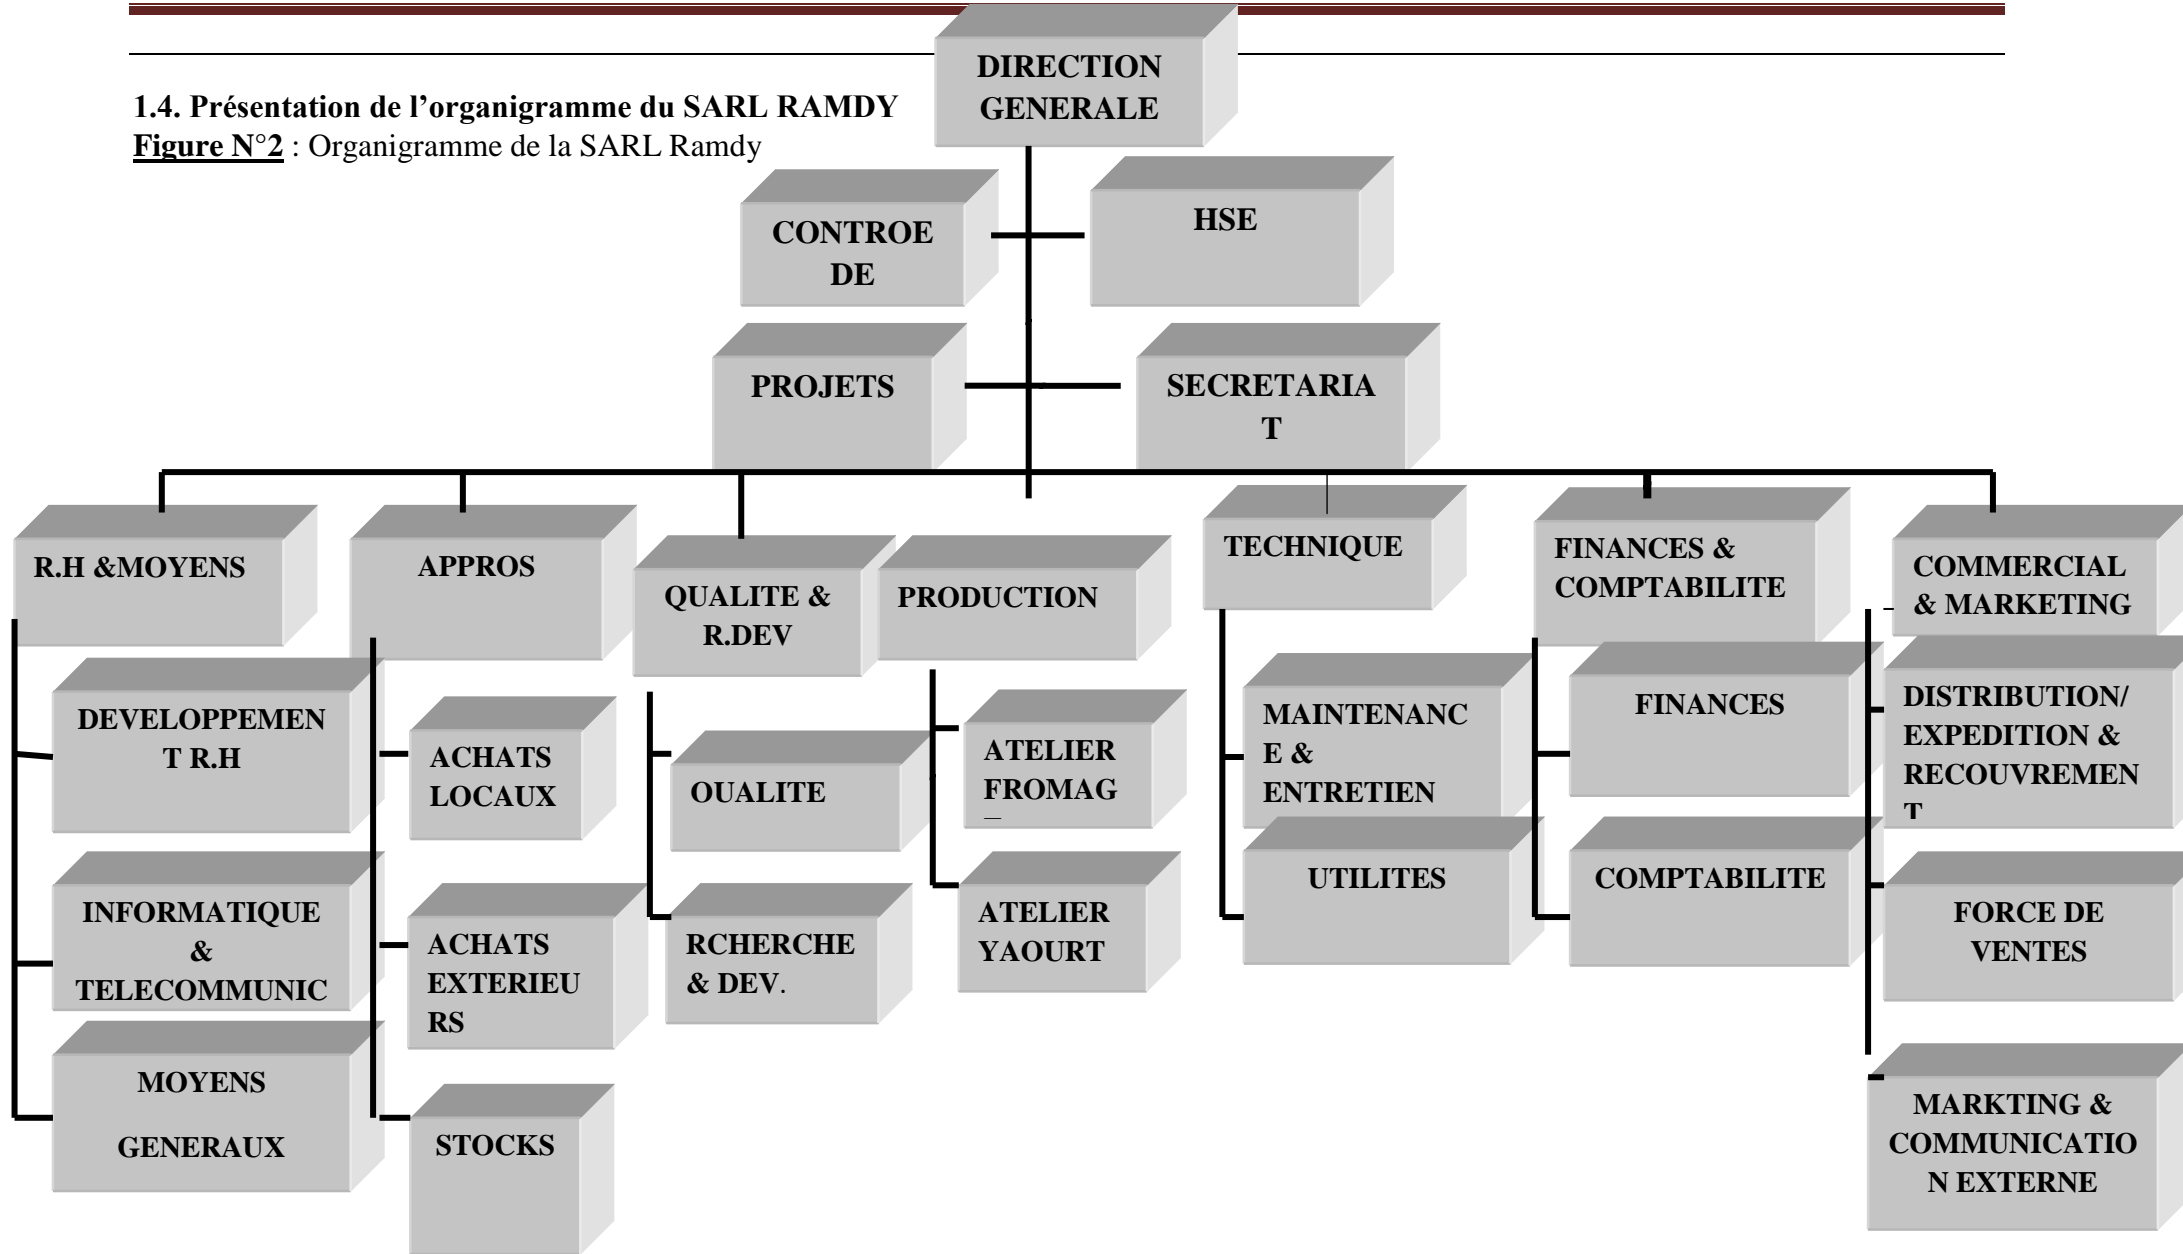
1.4. Présentation de l'organigramme du SARL RAMDY

Figure N°2 : Organigramme de la SARL Ramdy

DIRECTION GENERALE

CONTROE DE

HSE

PROJETS

SECRETARIA T

R.H &MOYENS

DEVELOPPEMEN T R.H

INFORMATIQUE & TELECOMMUNIC

MOYENS GENERAUX

APPROS

ACHATS LOCAUX

ACHATS EXTERIEU RS

STOCKS

QUALITE & R.DEV

OUALITE

RCHERCHE & DEV.

PRODUCTION

ATELIER FROMAG

ATELIER YAOURT

TECHNIQUE

MAINTENANC E & ENTRETIEN

UTILITES

FINANCES & COMPTABILITE

FINANCES

COMPTABILITE

COMMERCIAL & MARKETING

DISTRIBUTION/ EXPEDITION & RECOUVREMEN T

FORCE DE VENTES

MARKTING & COMMUNICATIO N EXTERNE